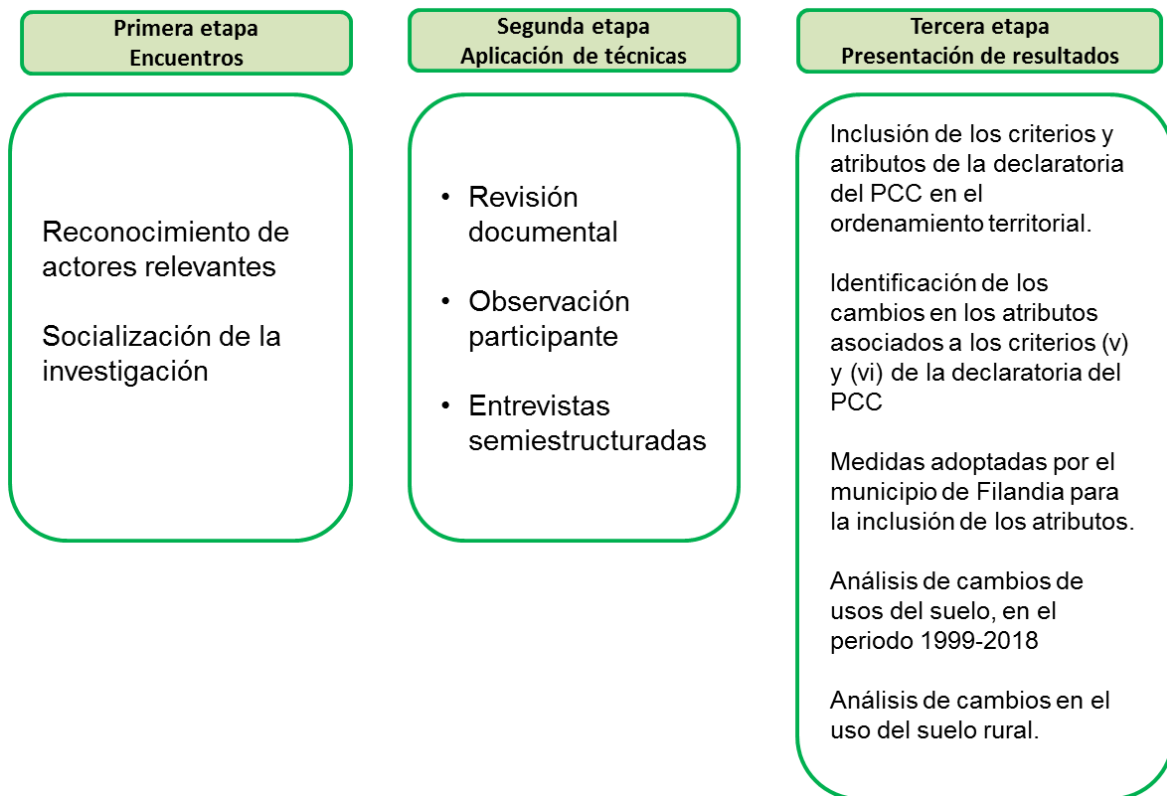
Primera etapa
Encuentros

Segunda etapa
Aplicación de técnicas

Tercera etapa
Presentación de resultados

Reconocimiento de actores relevantes

Socialización de la investigación

• Revisión documental

• Observación participante

• Entrevistas semiestructuradas

Inclusión de los criterios y atributos de la declaratoria del PCC en el ordenamiento territorial.

Identificación de los cambios en los atributos asociados a los criterios (v) y (vi) de la declaratoria del PCC

Medidas adoptadas por el municipio de Filandia para la inclusión de los atributos.

Análisis de cambios de usos del suelo, en el periodo 1999-2018

Análisis de cambios en el uso del suelo rural.